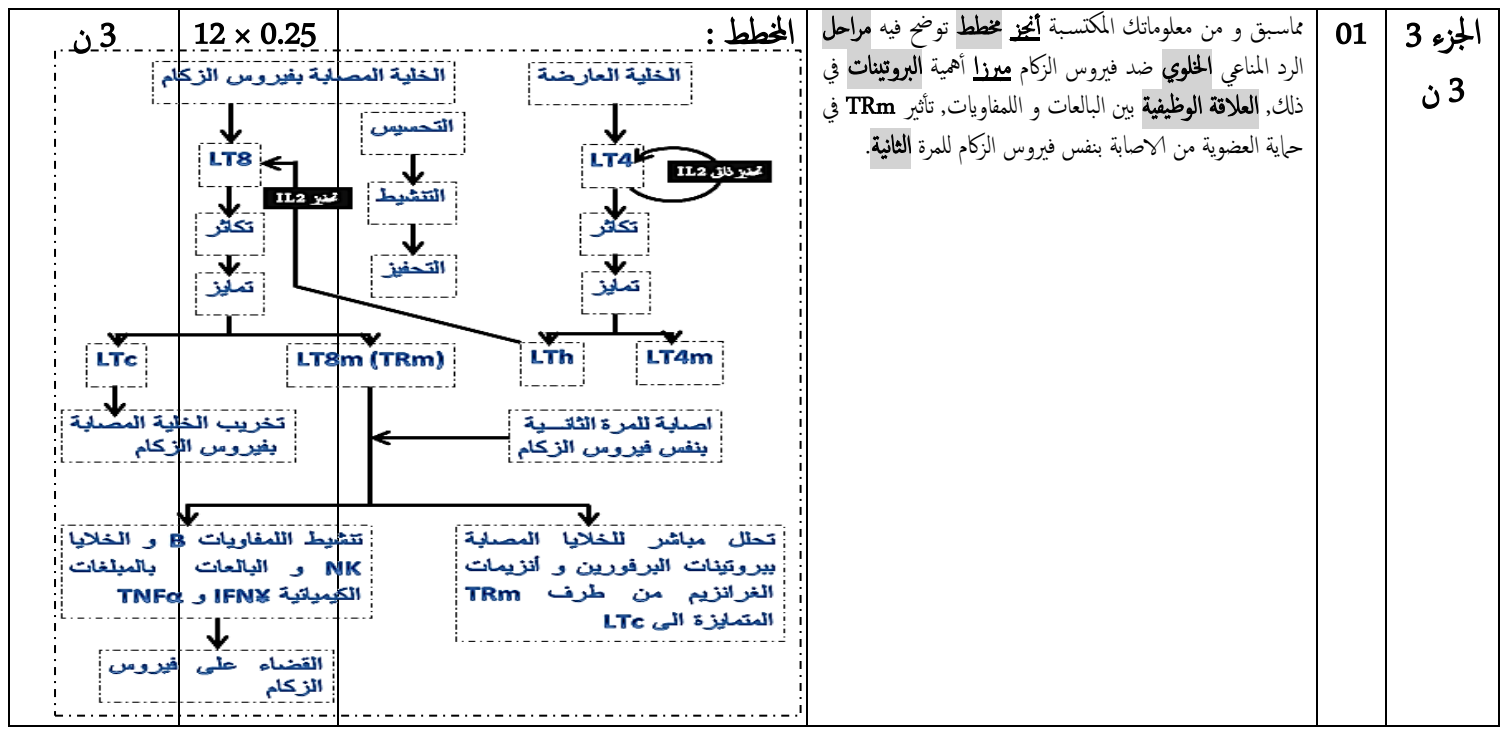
| الجزء 3 3 ن | 01 | مماسبق و من معلوماتك المكتسبة أنجز مخطط توضح فيه مراحل الرد المناعي الخلوي ضد فيروس الزكام مبرزا أهمية البروتينات في ذلك, العلاقة الوظيفية بين البالعات و اللمفاويات, تأثير TRm في حماية العضوية من الاصابة بنفس فيروس الزكام للمرة الثانية. | المخطط : | $12 \times 0.25$ | 3 ن |
|---|---|---|---|---|---|

الخلية العارضة

الخلية المصابة بفيروس الزكام

التحسيس

LT4

تحرير ذاتي IL2

LT8

تحرير IL2

التنشيط

تكاثر

تكاثر

التحفيز

تمايز

تمايز

LT4m

LTh

LT8m (TRm)

LTc

اصابة للمرة الثانية بنفس فيروس الزكام

تخريب الخلية المصابة بفيروس الزكام

تحلل مباشر للخلايا المصابة ببروتينات البرفورين و أنزيمات الغرانزيم من طرف TRm المتمايزة الى LTc

تنشيط اللمفاويات B و الخلايا NK و البالعات بالمبلغات الكيميائية IFNɣ و TNFα

القضاء على فيروس الزكام